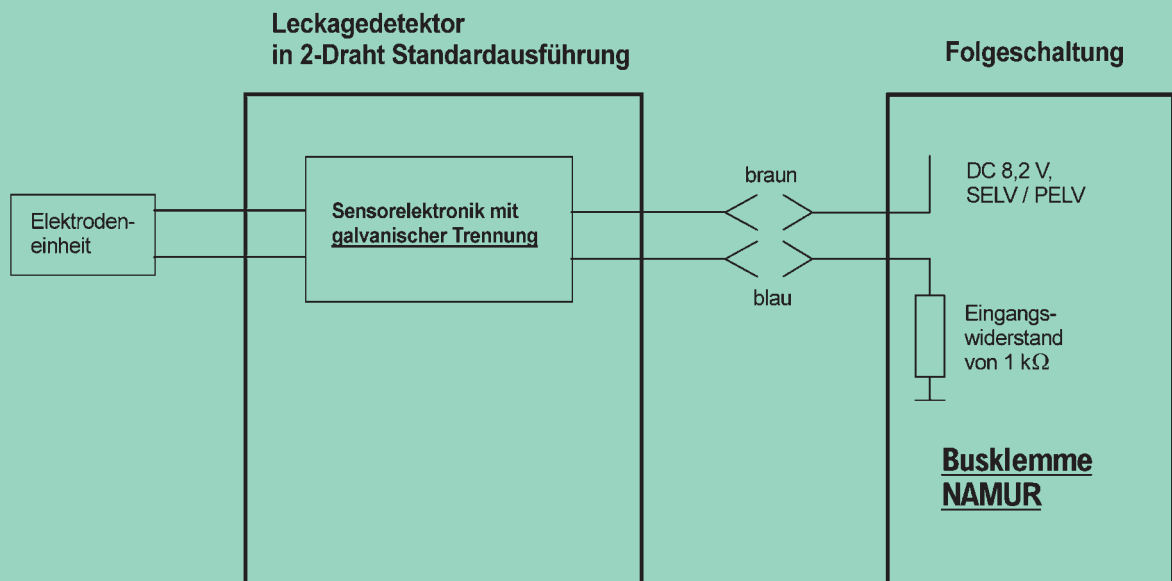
Leckagedetektor
in 2-Draht Standardausführung

Folgeschaltung

Elektrodeneinheit

Sensorelektronik mit
galvanischer Trennung

braun

blau

DC 8,2 V,
SELV / PELV

Eingangswiderstand
von 1 kΩ

Busklemme
NAMUR